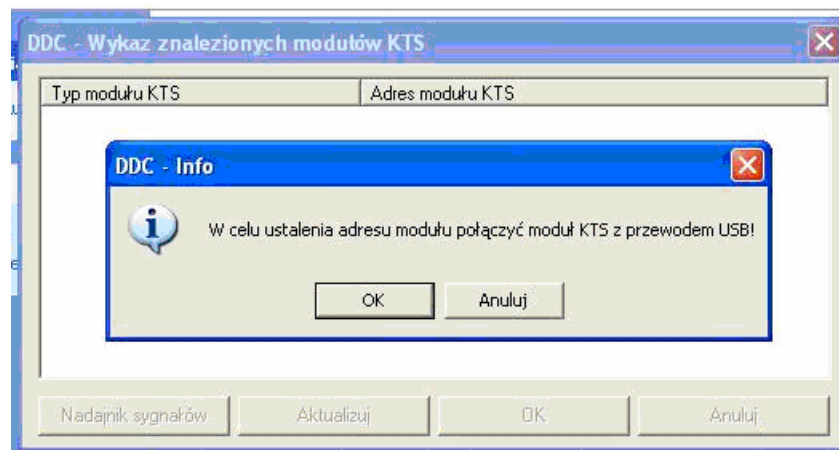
DDC - Wykaz znalezionych modułów KTS

| Typ modułu KTS | Adres modułu KTS |
|---|---|

DDC - Info

W celu ustalenia adresu modułu połączyć moduł KTS z przewodem USB!

OK Anuluj

Nadajnik sygnałów Aktualizuj OK Anuluj